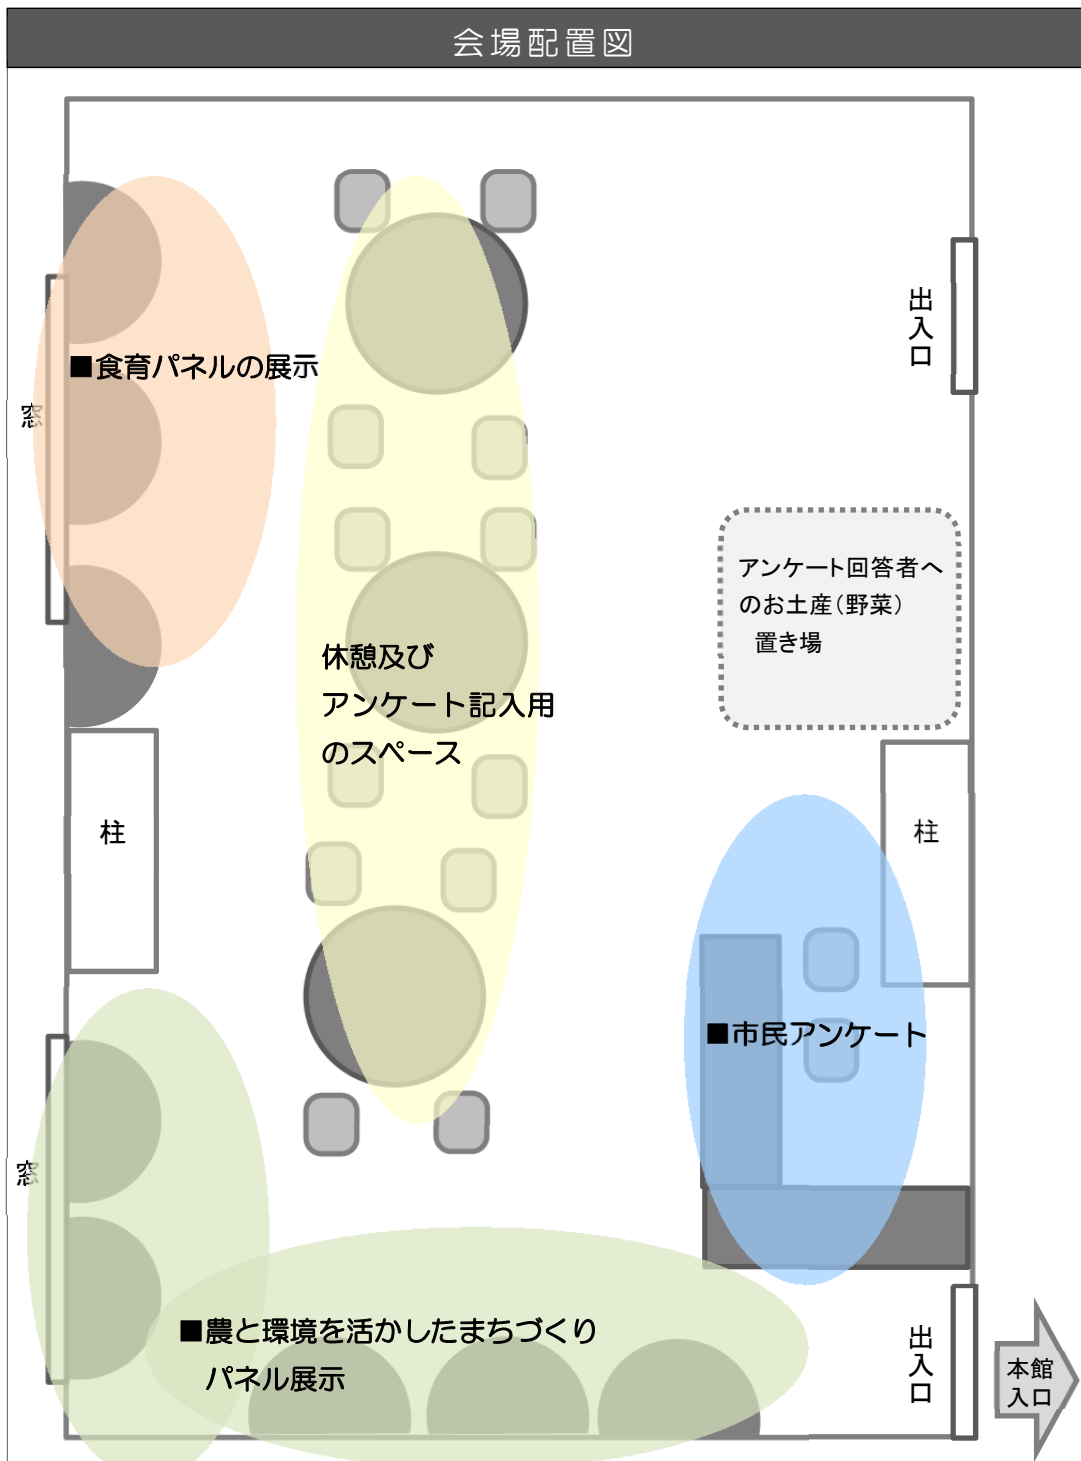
会場配置図

窓

■食育パネルの展示

窓

柱

休憩及び
アンケート記入用
のスペース

出入口

アンケート回答者へ
のお土産（野菜）
置き場

柱

■市民アンケート

■農と環境を活かしたまちづくり
パネル展示

出入口

本館入口